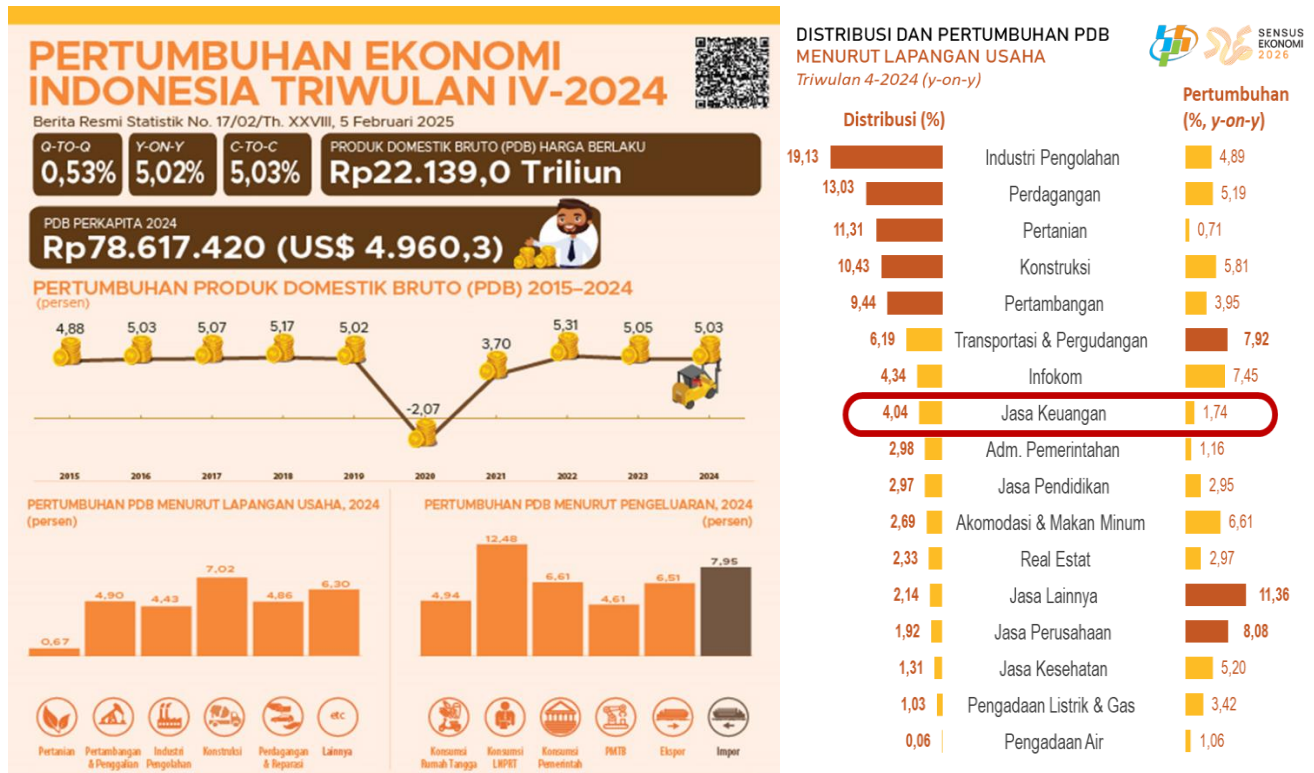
PERTUMBUHAN EKONOMI INDONESIA TRIWULAN IV-2024

Berita Resmi Statistik No. 17/02/Th. XXVIII, 5 Februari 2025

Q-TO-Q
0,53%

Y-ON-Y
5,02%

C-TO-C
5,03%

PRODUK DOMESTIK BRUTO (PDB) HARGA BERLAKU
Rp22.139,0 Triliun

PDB PERKAPITA 2024
Rp78.617.420 (US$ 4.960,3)

PERTUMBUHAN PRODUK DOMESTIK BRUTO (PDB) 2015–2024
(persen)

4,88 5,03 5,07 5,17 5,02 -2,07 3,70 5,31 5,05 5,03

2015 2016 2017 2018 2019 2020 2021 2022 2023 2024

PERTUMBUHAN PDB MENURUT LAPANGAN USAHA, 2024
(persen)

0,67 4,90 4,43 7,02 4,86 6,30

etc

Pertanian
Pertambangan & Penggalian
Industri Pengolahan
Konstruksi
Perdagangan & Reparasi
Lainnya

PERTUMBUHAN PDB MENURUT PENGELUARAN, 2024
(persen)

4,94 12,48 6,61 4,61 6,51 7,95

Konsumsi Rumah Tangga
Konsumsi LNPRT
Konsumsi Pemerintah
PMTB
Ekspor
Impor

DISTRIBUSI DAN PERTUMBUHAN PDB
MENURUT LAPANGAN USAHA
Triwulan 4-2024 (y-on-y)

SENSUS EKONOMI 2026

| Distribusi (%) | | Pertumbuhan (%, y-on-y) |
|---|---|---|
| 19,13 | Industri Pengolahan | 4,89 |
| 13,03 | Perdagangan | 5,19 |
| 11,31 | Pertanian | 0,71 |
| 10,43 | Konstruksi | 5,81 |
| 9,44 | Pertambangan | 3,95 |
| 6,19 | Transportasi & Pergudangan | 7,92 |
| 4,34 | Infokom | 7,45 |
| 4,04 | Jasa Keuangan | 1,74 |
| 2,98 | Adm. Pemerintahan | 1,16 |
| 2,97 | Jasa Pendidikan | 2,95 |
| 2,69 | Akomodasi & Makan Minum | 6,61 |
| 2,33 | Real Estat | 2,97 |
| 2,14 | Jasa Lainnya | 11,36 |
| 1,92 | Jasa Perusahaan | 8,08 |
| 1,31 | Jasa Kesehatan | 5,20 |
| 1,03 | Pengadaan Listrik & Gas | 3,42 |
| 0,06 | Pengadaan Air | 1,06 |